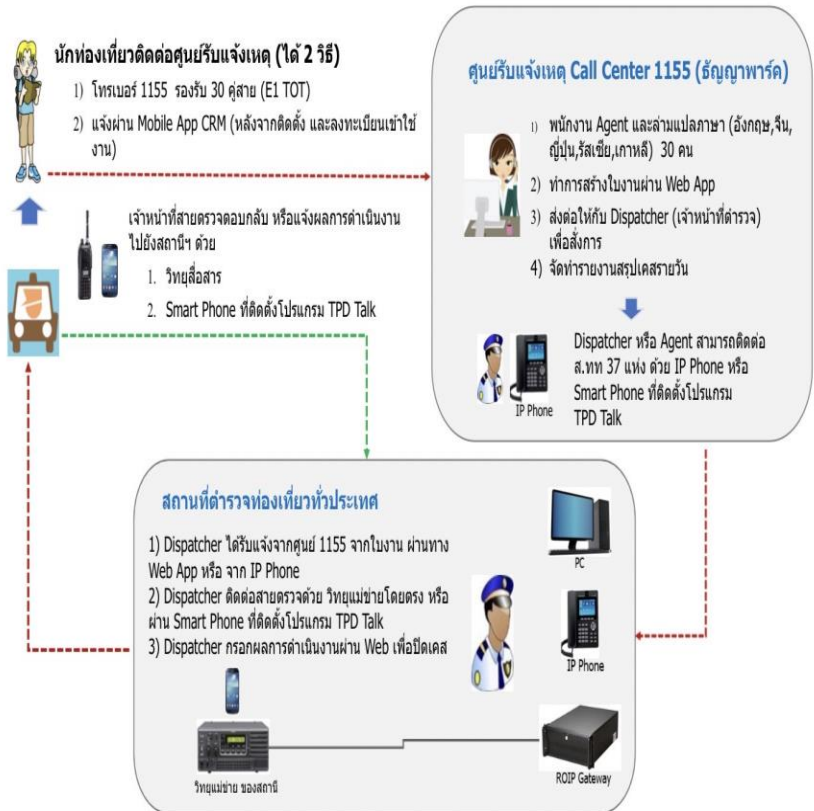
นักท่องเที่ยวติดต่อศูนย์รับแจ้งเหตุ (ได้ 2 วิธี)

1) โทรเบอร์ 1155 รองรับ 30 คู่สาย (E1 TOT)

2) แจ้งผ่าน Mobile App CRM (หลังจากติดตั้ง และลงทะเบียนเข้าใช้งาน)

เจ้าหน้าที่สายตรวจตอบกลับ หรือแจ้งผลการดำเนินงานไปยังสถานีฯ ด้วย

1. วิทยุสื่อสาร

2. Smart Phone ที่ติดตั้งโปรแกรม TPD Talk

ศูนย์รับแจ้งเหตุ Call Center 1155 (ธัญญาพาร์ค)

1) พนักงาน Agent และล่ามแปลภาษา (อังกฤษ,จีน, ญี่ปุ่น,รัสเซีย,เกาหลี) 30 คน

2) ทำการสร้างใบงานผ่าน Web App

3) ส่งต่อให้กับ Dispatcher (เจ้าหน้าที่ตำรวจ) เพื่อสั่งการ

4) จัดทำรายงานสรุปเคสรายวัน

Dispatcher หรือ Agent สามารถติดต่อ ส.ทท 37 แห่ง ด้วย IP Phone หรือ Smart Phone ที่ติดตั้งโปรแกรม TPD Talk

IP Phone

สถานีตำรวจท่องเที่ยวทั่วประเทศ

1) Dispatcher ได้รับแจ้งจากศูนย์ 1155 จากใบงาน ผ่านทาง Web App หรือ จาก IP Phone

2) Dispatcher ติดต่อสายตรวจด้วย วิทยุแม่ข่ายโดยตรง หรือ ผ่าน Smart Phone ที่ติดตั้งโปรแกรม TPD Talk

3) Dispatcher กรอกผลการดำเนินงานผ่าน Web เพื่อปิดเคส

PC

IP Phone

วิทยุแม่ข่าย ของสถานี

ROIP Gateway